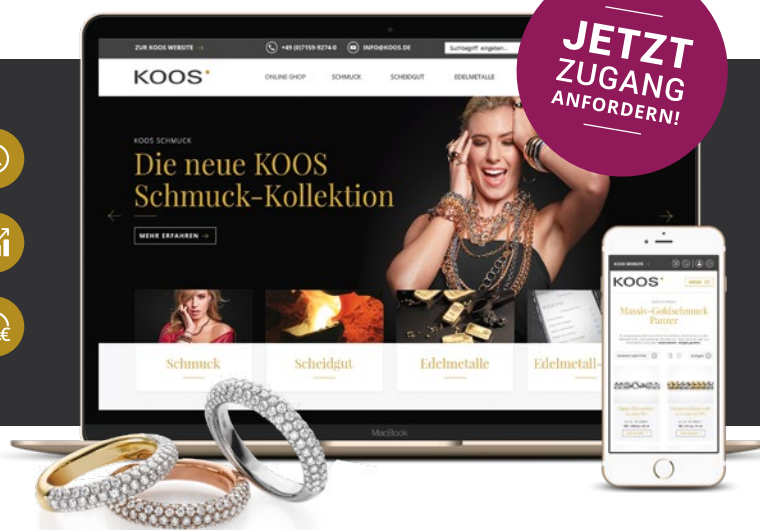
JETZT ZUGANG ANFORDERN!

ZUR KOOS WEBSITE →
+49 (0)7159-9274-0
INFO@KOOS.DE
Suchbegriff eingeben...

KOOS
ONLINE-SHOP
SCHMUCK
SCHEIDGUT
EDELMETALLE

KOOS SCHMUCK
Die neue KOOS Schmuck-Kollektion
MEHR ERFAHREN →

Schmuck
Scheidgut
Edelmetalle
Edelmetall-

MacBook

KOOS WEBSITE
KOOS
Massiv-Goldschmuck Panzer
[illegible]